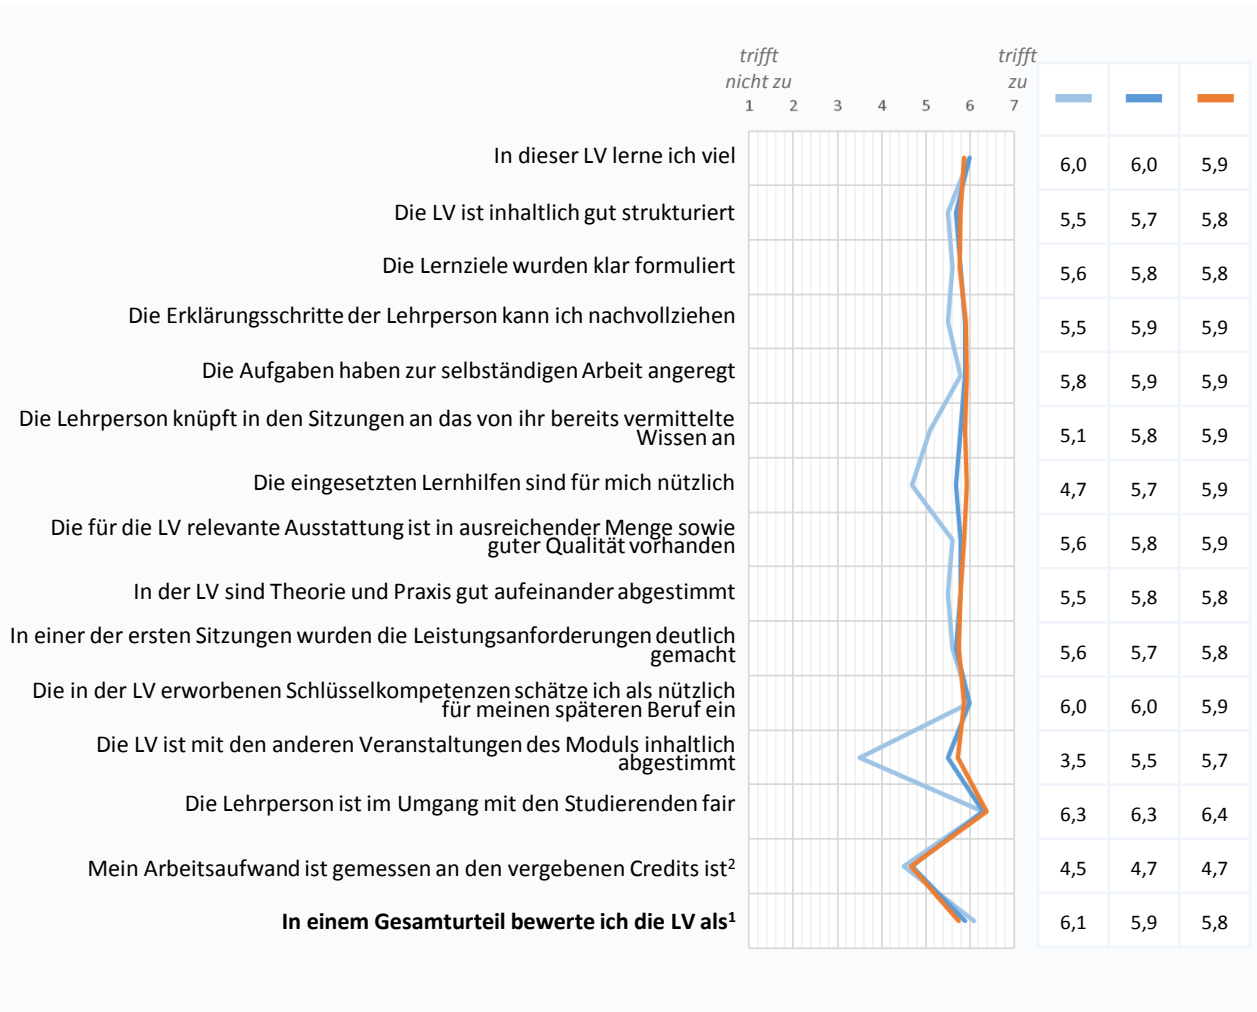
trifft nicht zu

trifft zu

1 2 3 4 5 6 7

| Aussage | | | |
|---|---|---|---|
| In dieser LV lerne ich viel | 6,0 | 6,0 | 5,9 |
| Die LV ist inhaltlich gut strukturiert | 5,5 | 5,7 | 5,8 |
| Die Lernziele wurden klar formuliert | 5,6 | 5,8 | 5,8 |
| Die Erklärungsschritte der Lehrperson kann ich nachvollziehen | 5,5 | 5,9 | 5,9 |
| Die Aufgaben haben zur selbständigen Arbeit angeregt | 5,8 | 5,9 | 5,9 |
| Die Lehrperson knüpft in den Sitzungen an das von ihr bereits vermittelte Wissen an | 5,1 | 5,8 | 5,9 |
| Die eingesetzten Lernhilfen sind für mich nützlich | 4,7 | 5,7 | 5,9 |
| Die für die LV relevante Ausstattung ist in ausreichender Menge sowie guter Qualität vorhanden | 5,6 | 5,8 | 5,9 |
| In der LV sind Theorie und Praxis gut aufeinander abgestimmt | 5,5 | 5,8 | 5,8 |
| In einer der ersten Sitzungen wurden die Leistungsanforderungen deutlich gemacht | 5,6 | 5,7 | 5,8 |
| Die in der LV erworbenen Schlüsselkompetenzen schätze ich als nützlich für meinen späteren Beruf ein | 6,0 | 6,0 | 5,9 |
| Die LV ist mit den anderen Veranstaltungen des Moduls inhaltlich abgestimmt | 3,5 | 5,5 | 5,7 |
| Die Lehrperson ist im Umgang mit den Studierenden fair | 6,3 | 6,3 | 6,4 |
| Mein Arbeitsaufwand ist gemessen an den vergebenen Credits ist$^2$ | 4,5 | 4,7 | 4,7 |
| **In einem Gesamturteil bewerte ich die LV als$^1$** | 6,1 | 5,9 | 5,8 |